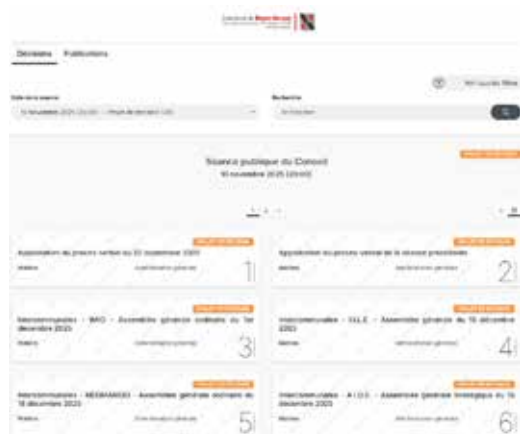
Décisions Publications

Séance publique du Conseil
10 novembre 2025 (20:00)

Approbation du procès-verbal du 22 septembre 2025

1

Approbation du procès-verbal de la séance précédente

2

Intercommunales - IMIO - Assemblée générale ordinaire du 1er décembre 2025

3

Intercommunales - ORES - Assemblée générale du 15 décembre 2025

4

Intercommunales - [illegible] - Assemblée générale ordinaire du 15 décembre 2025

5

Intercommunales - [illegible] - Assemblée générale stratégique du 15 décembre 2025

6